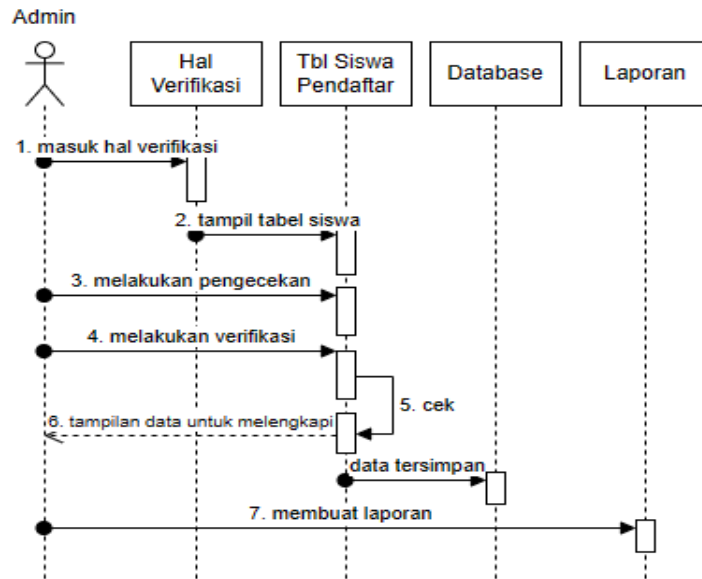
Admin

Hal Verifikasi

Tbl Siswa Pendaftar

Database

Laporan

1. masuk hal verifikasi

2. tampil tabel siswa

3. melakukan pengecekan

4. melakukan verifikasi

5. cek

6. tampilan data untuk melengkapi

data tersimpan

7. membuat laporan